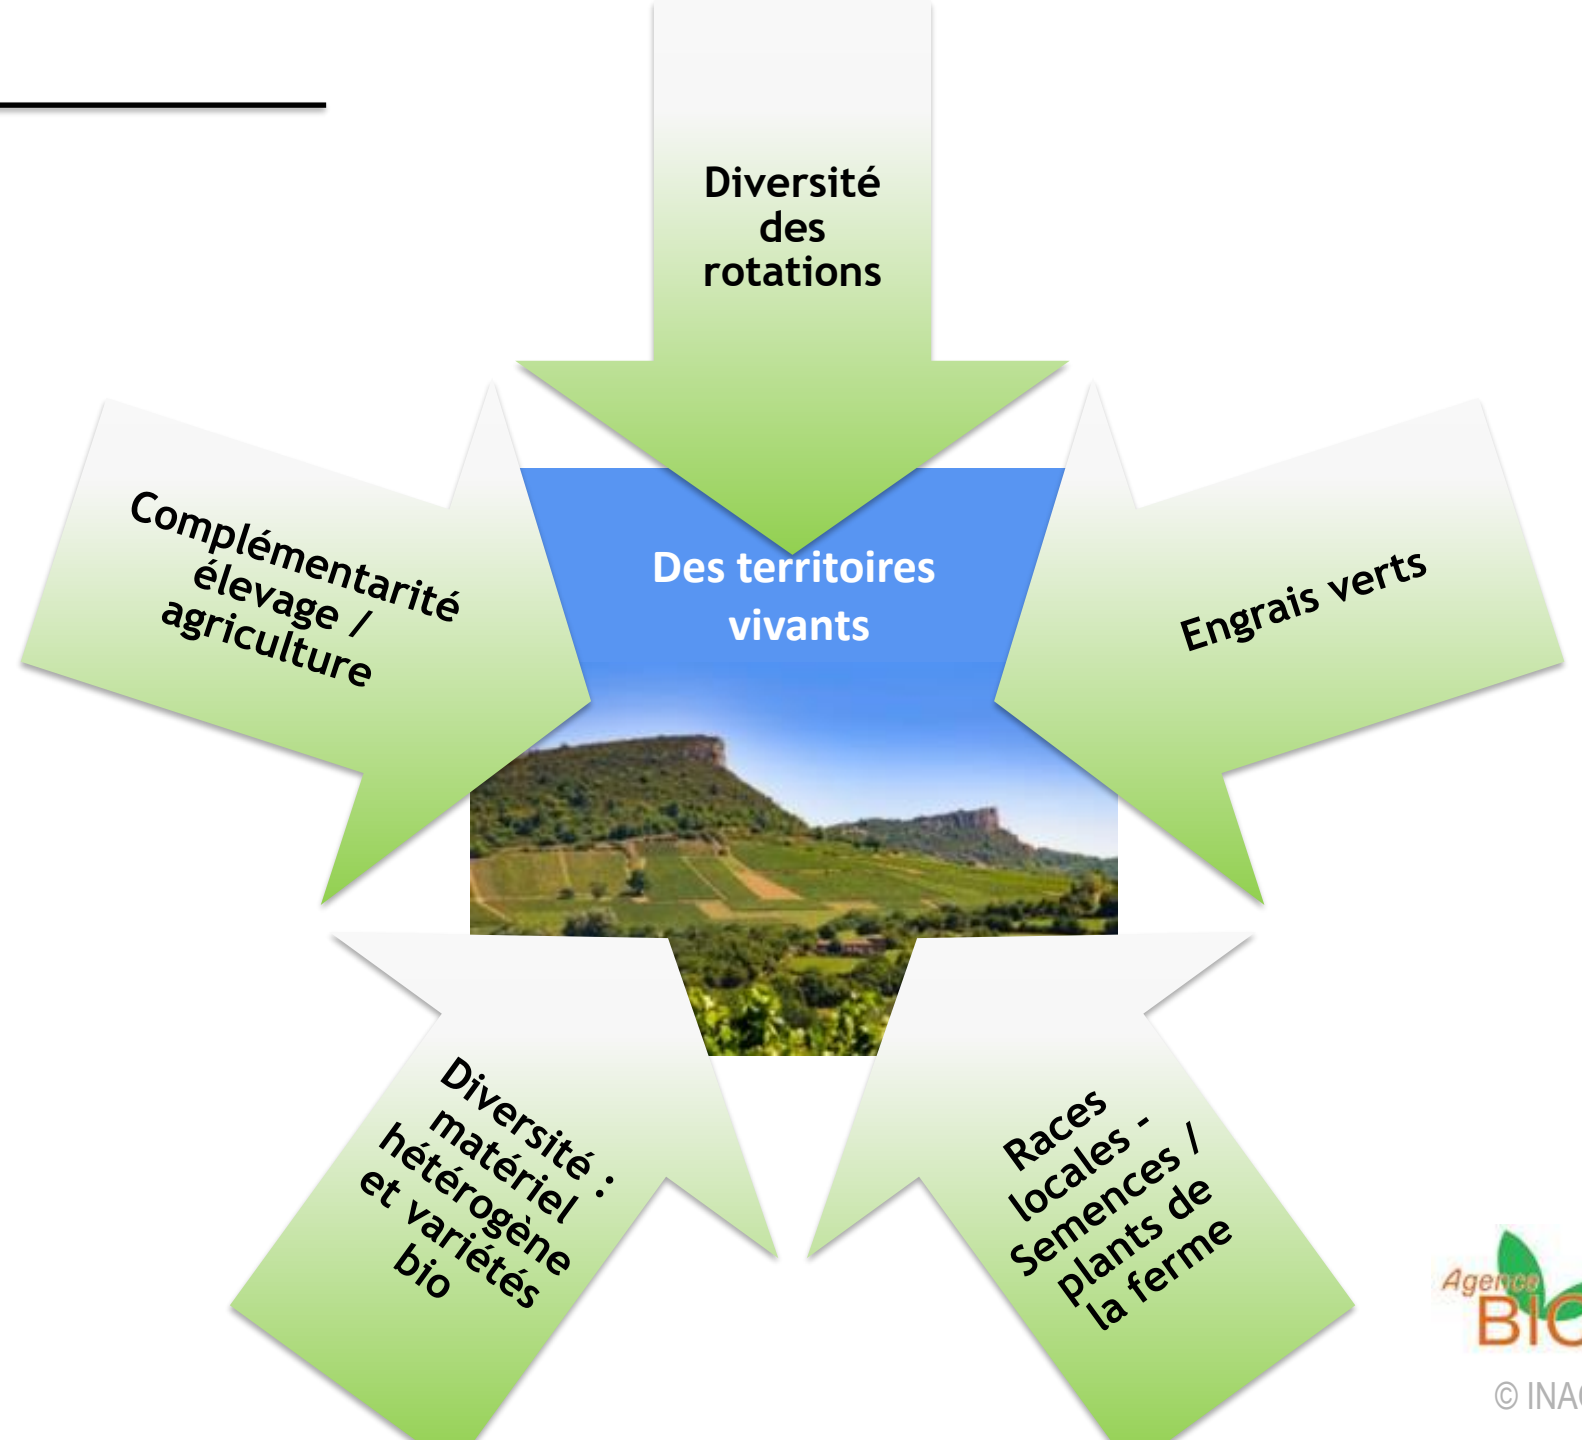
Diversité des rotations

Complémentarité élevage / agriculture

Des territoires vivants

Engrais verts

Diversité : matériel hétérogène et variétés bio

Races locales - Semences / plants de la ferme

Agence BIO

© INA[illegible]